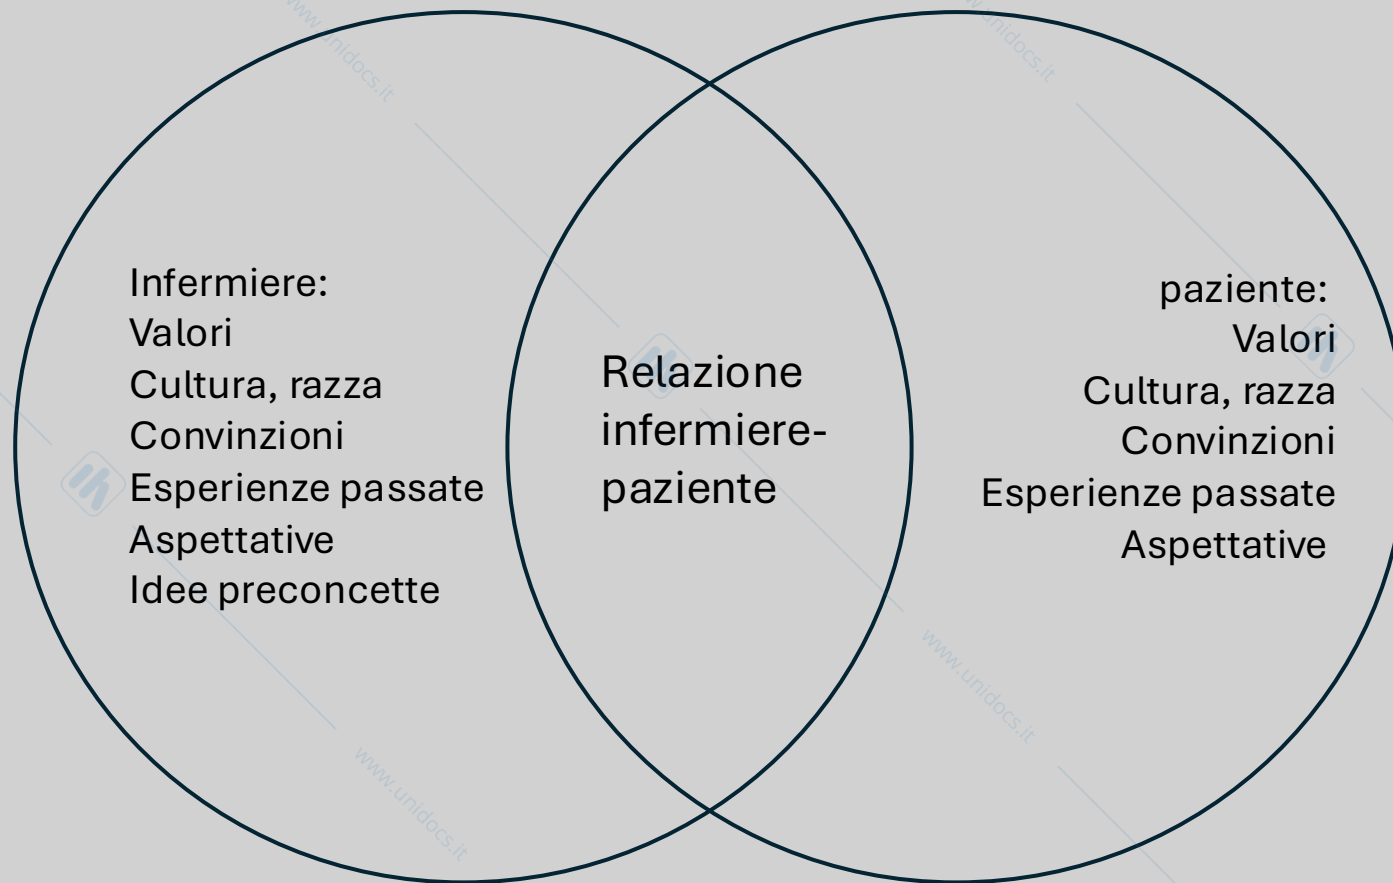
www.unidocs.it

www.unidocs.it

Infermiere:
Valori
Cultura, razza
Convinzioni
Esperienze passate
Aspettative
Idee preconcette

Relazione infermiere-paziente

paziente:
Valori
Cultura, razza
Convinzioni
Esperienze passate
Aspettative

www.unidocs.it

www.unidocs.it